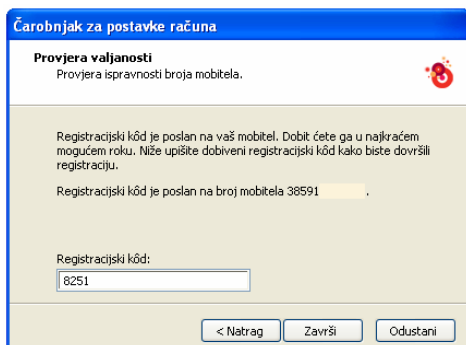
Čarobnjak za postavke računa

Provjera valjanosti
Provjera ispravnosti broja mobitela.

Registracijski kôd je poslan na vaš mobitel. Dobit ćete ga u najkraćem mogućem roku. Niže upišite dobiveni registracijski kôd kako biste dovršili registraciju.

Registracijski kôd je poslan na broj mobitela 38591 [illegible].

Registracijski kôd:
8251

< Natrag
Završi
Odustani